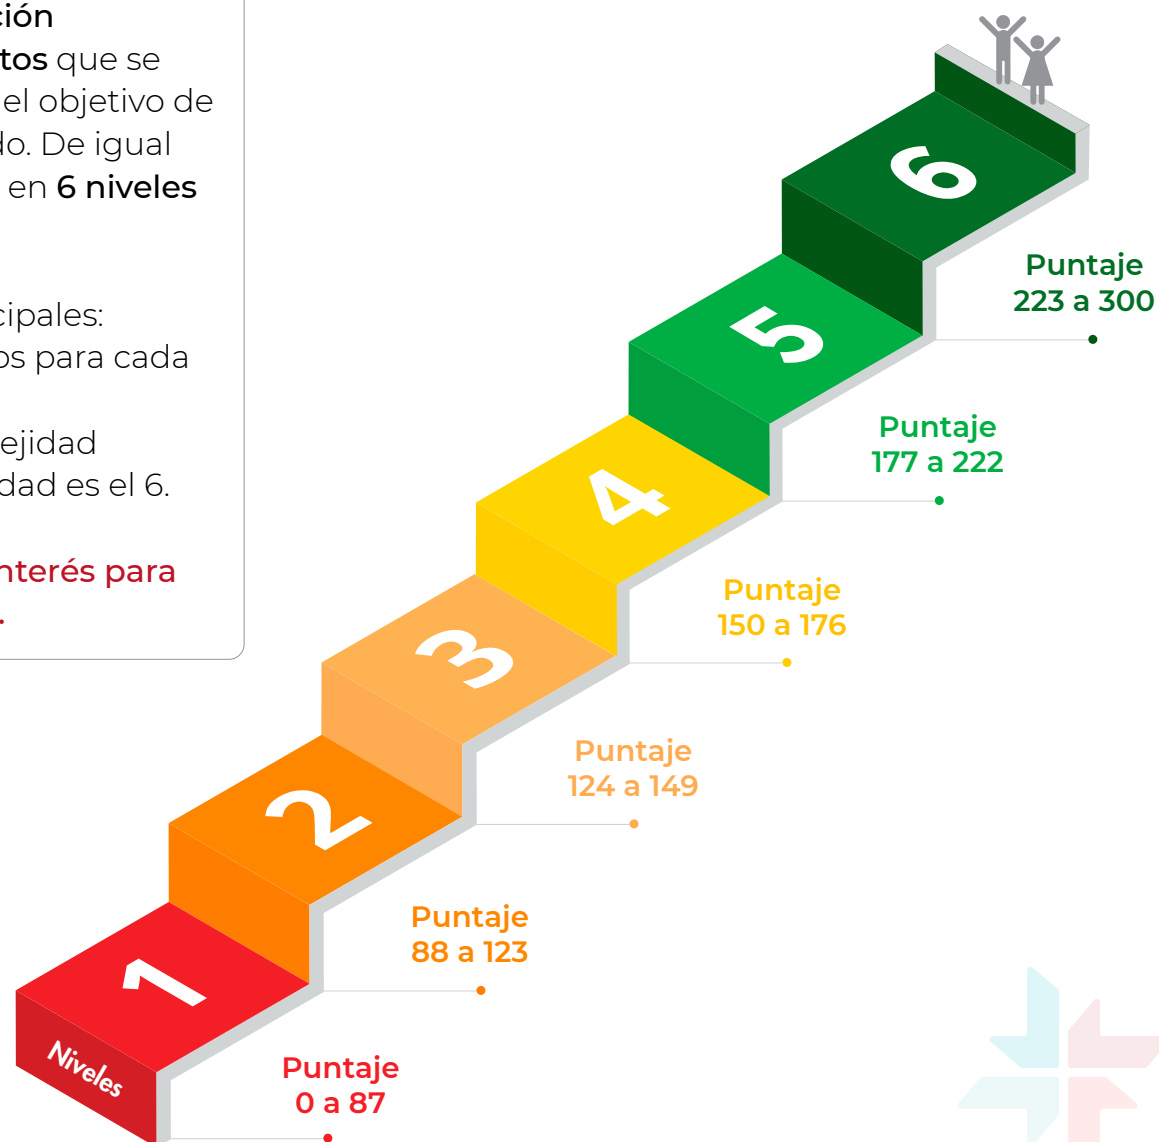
ción
tos que se
el objetivo de
do. De igual
en 6 niveles

cipales:
os para cada

ejidad
dad es el 6.

nterés para
.

6
Puntaje
223 a 300

5
Puntaje
177 a 222

4
Puntaje
150 a 176

3
Puntaje
124 a 149

2
Puntaje
88 a 123

1
Niveles
Puntaje
0 a 87